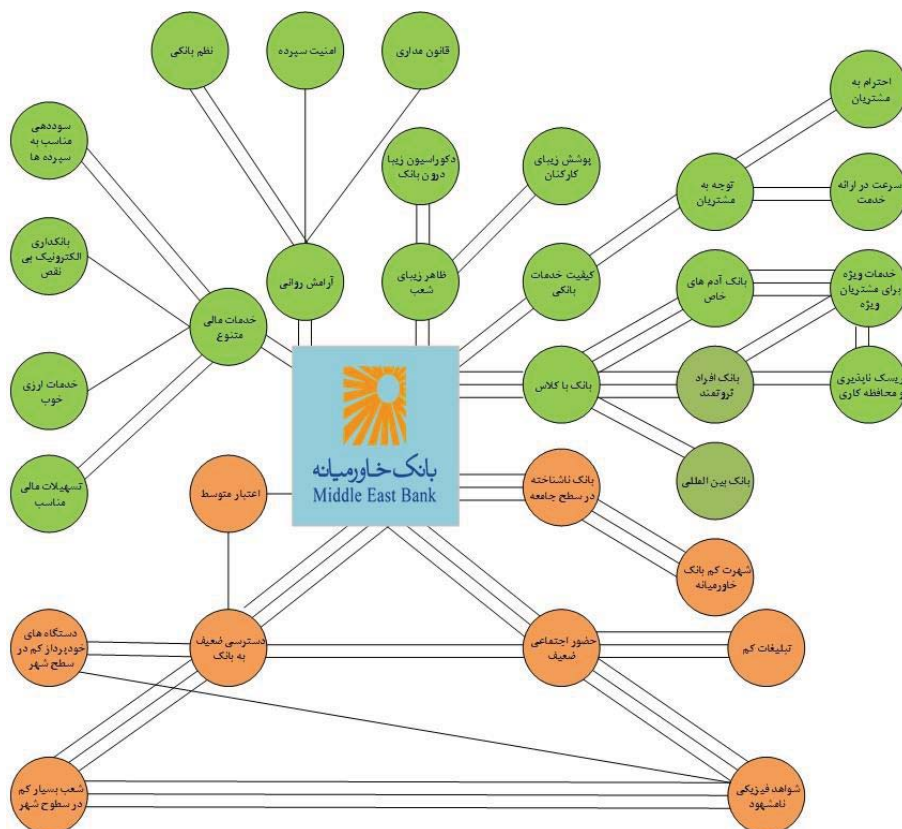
نظم بانکی

امنیت سپرده

قانون مداری

احترام به مشتریان

سوددهی مناسب به سپرده ها

دکوراسیون زیبا درون بانک

پوشش زیبای کارکنان

توجه به مشتریان

سرعت در ارائه خدمت

بانکداری الکترونیک بی نقص

آرامش روانی

ظاهر زیبای شعب

کیفیت خدمات بانکی

بانک آدم های خاص

خدمات ویژه برای مشتریان ویژه

خدمات مالی متنوع

خدمات ارزی خوب

بانک با کلاس

بانک افراد ثروتمند

ریسک ناپذیری و محافظه کاری

بانک خاورمیانه
Middle East Bank

بانک بین المللی

تسهیلات مالی مناسب

اعتبار متوسط

بانک ناشناخته در سطح جامعه

شهرت کم بانک خاورمیانه

دستگاه های خودپرداز کم در سطح شهر

دسترسی ضعیف به بانک

حضور اجتماعی ضعیف

تبلیغات کم

شعب بسیار کم در سطوح شهر

شواهد فیزیکی نامشهود